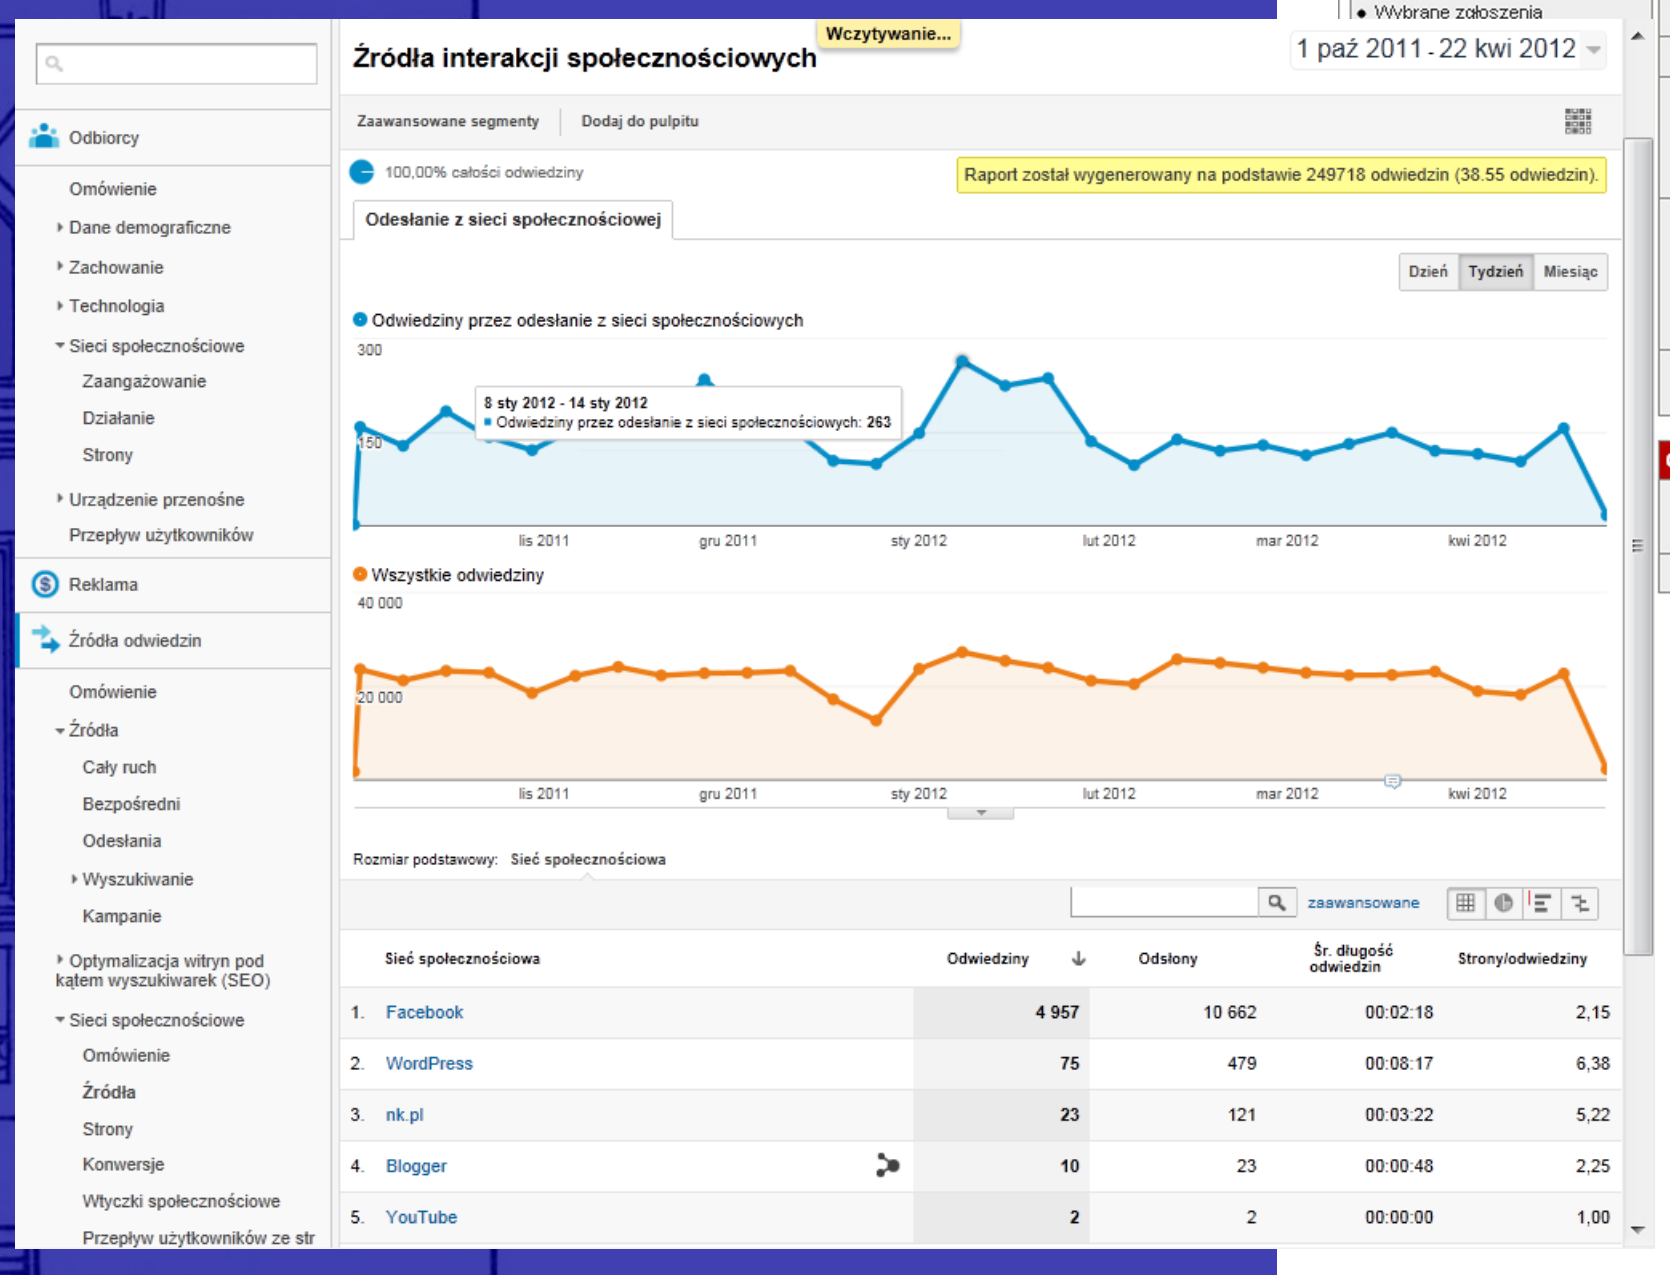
Wybrane zgłoszenia

Źródła interakcji społecznościowych

Wczytywanie...

1 paź 2011 - 22 kwi 2012

Odbiorcy

Omówienie

Dane demograficzne

Zachowanie

Technologia

Sieci społecznościowe

Zaangażowanie

Działanie

Strony

Urządzenie przenośne

Przepływ użytkowników

Reklama

Źródła odwiedzin

Omówienie

Źródła

Cały ruch

Bezpośredni

Odesłania

Wyszukiwanie

Kampanie

Optymalizacja witryn pod kątem wyszukiwarek (SEO)

Sieci społecznościowe

Omówienie

Źródła

Strony

Konwersje

Wtyczki społecznościowe

Przepływ użytkowników ze str

Zaawansowane segmenty

Dodaj do pulpitu

100,00% całości odwiedziny

Raport został wygenerowany na podstawie 249718 odwiedzin (38.55 odwiedzin).

Odesłanie z sieci społecznościowej

Dzień

Tydzień

Miesiąc

Odwiedziny przez odesłanie z sieci społecznościowych

300

150

8 sty 2012 - 14 sty 2012

Odwiedziny przez odesłanie z sieci społecznościowych: 263

lis 2011

gru 2011

sty 2012

lut 2012

mar 2012

kwi 2012

Wszystkie odwiedziny

40 000

20 000

lis 2011

gru 2011

sty 2012

lut 2012

mar 2012

kwi 2012

Rozmiar podstawowy: Sieć społecznościowa

zaawansowane

| | Sieć społecznościowa | Odwiedziny | Odsłony | Śr. długość odwiedzin | Strony/odwiedziny |
|---|---|---|---|---|---|
| 1. | Facebook | 4 957 | 10 662 | 00:02:18 | 2,15 |
| 2. | WordPress | 75 | 479 | 00:08:17 | 6,38 |
| 3. | nk.pl | 23 | 121 | 00:03:22 | 5,22 |
| 4. | Blogger | 10 | 23 | 00:00:48 | 2,25 |
| 5. | YouTube | 2 | 2 | 00:00:00 | 1,00 |